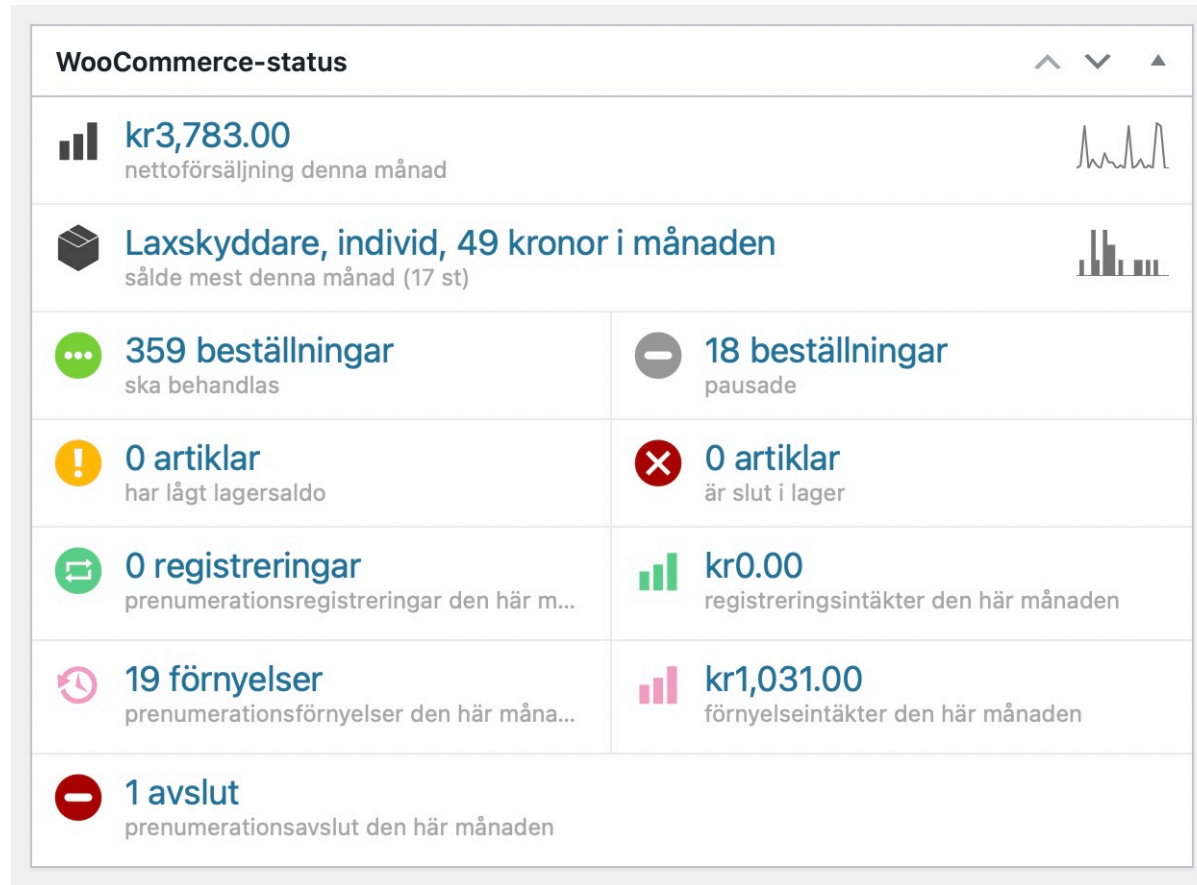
WooCommerce-status

kr3,783.00
nettoförsäljning denna månad

Laxskyddare, individ, 49 kronor i månaden
sålde mest denna månad (17 st)

359 beställningar
ska behandlas

18 beställningar
pausade

0 artiklar
har lågt lagersaldo

0 artiklar
är slut i lager

0 registreringar
prenumerationsregistreringar den här m...

kr0.00
registreringsintäkter den här månaden

19 förnyelser
prenumerationsförnyelser den här måna...

kr1,031.00
förnyelseintäkter den här månaden

1 avslut
prenumerationsavslut den här månaden